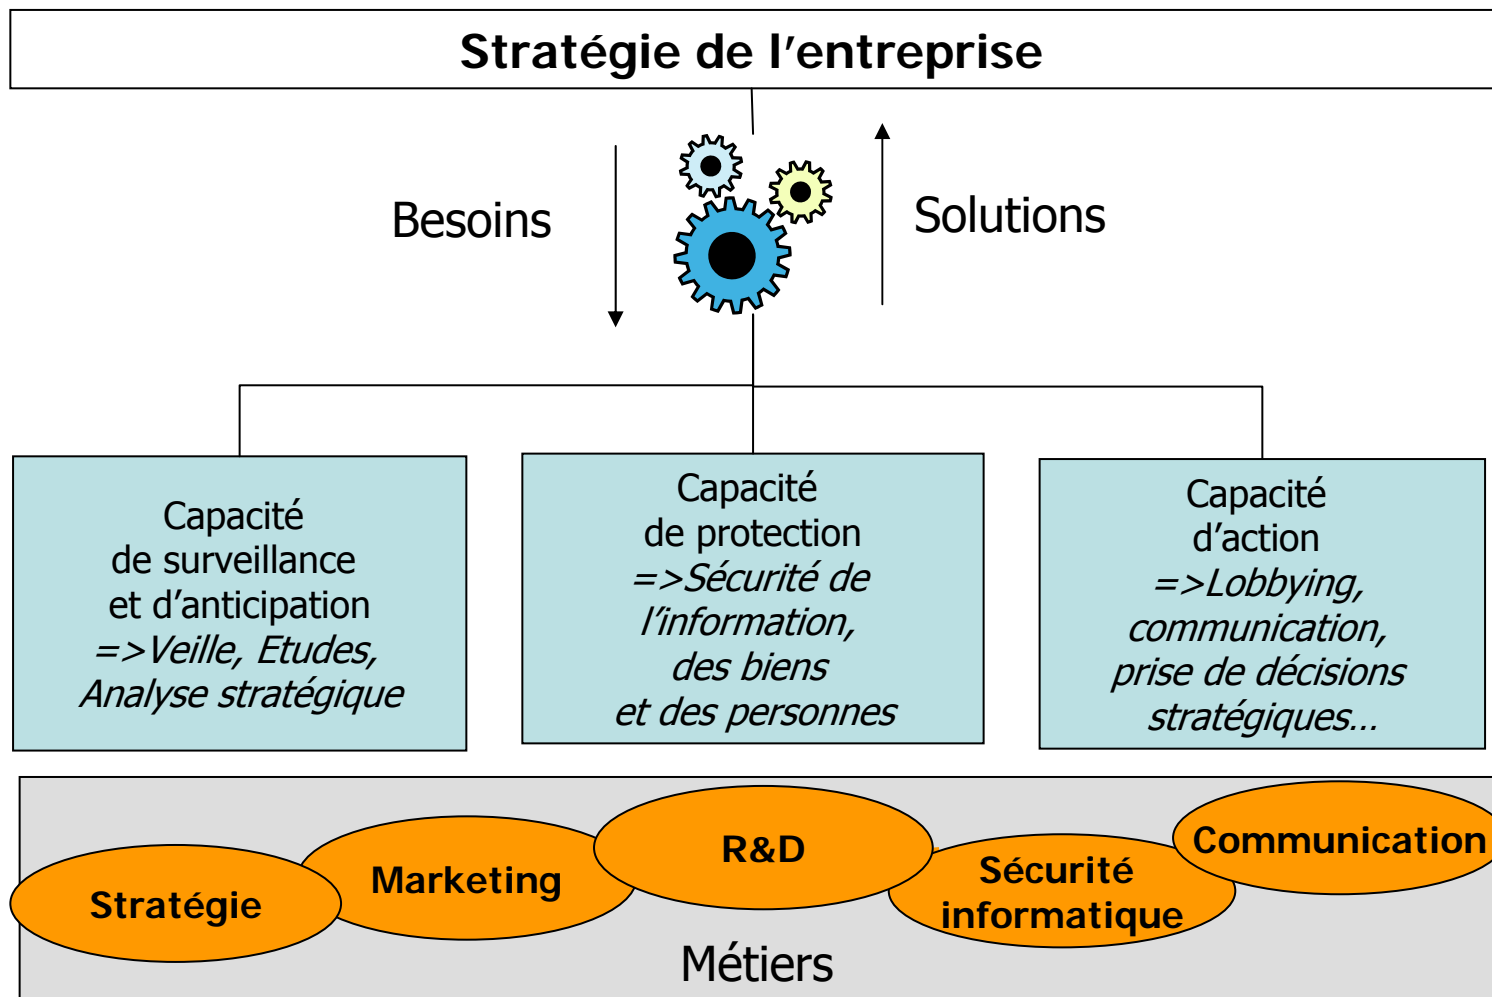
Stratégie de l'entreprise

Besoins

Solutions

Capacité de surveillance et d'anticipation =>Veille, Etudes, Analyse stratégique

Capacité de protection =>Sécurité de l'information, des biens et des personnes

Capacité d'action =>Lobbying, communication, prise de décisions stratégiques…

Stratégie

Marketing

R&D

Sécurité informatique

Communication

Métiers